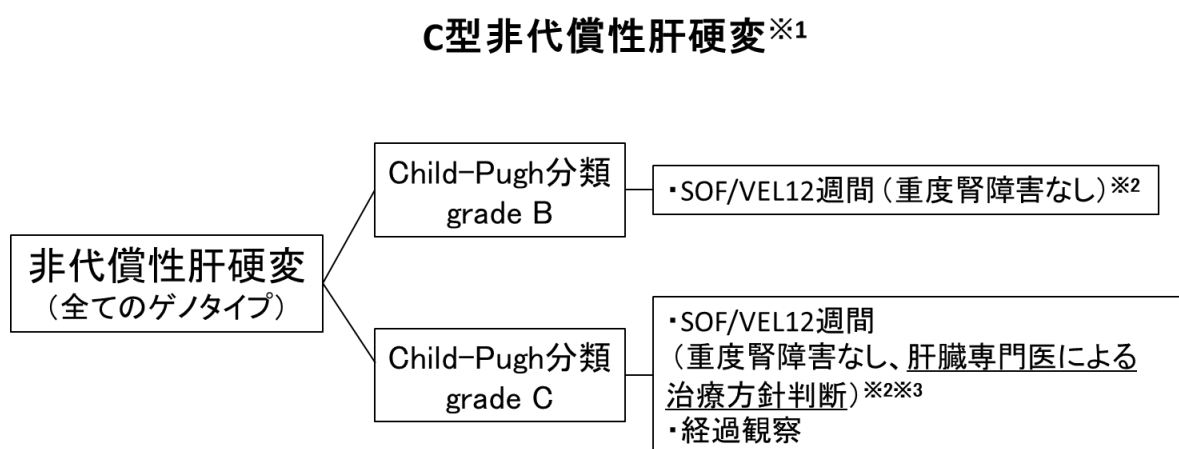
C型非代償性肝硬変※1

非代償性肝硬変
(全てのゲノタイプ)

Child-Pugh分類
grade B

・SOF/VEL12週間(重度腎障害なし)※2

Child-Pugh分類
grade C

・SOF/VEL12週間
(重度腎障害なし、肝臓専門医による治療方針判断)※2※3
・経過観察